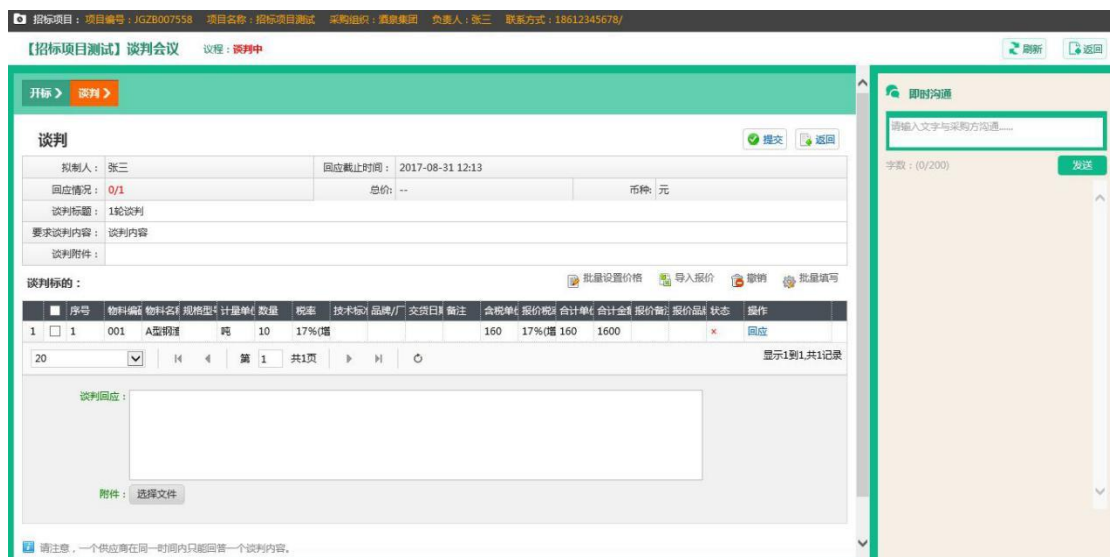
招标项目：项目编号：JGZB007558　项目名称：招标项目测试　采购组织：濡泉集团　负责人：张三　联系方式：18612345678/

【招标项目测试】谈判会议　议程：谈判中

刷新　返回

开标 > 谈判 >

谈判

提交　返回

| 拟制人： | 张三 | 回应截止时间： | 2017-08-31 12:13 | | |
|---|---|---|---|---|---|
| 回应情况： | 0/1 | 总价： | -- | 币种： | 元 |
| 谈判标题： | 1轮谈判 | | | | |
| 要求谈判内容： | 谈判内容 | | | | |
| 谈判附件： | | | | | |

谈判标的：

批量设置价格　导入报价　撤销　批量填写

| | | 序号 | 物料编 | 物料名 | 规格型 | 计量单 | 数量 | 税率 | 技术标 | 品牌/厂 | 交货日 | 备注 | 含税单 | 报价税 | 合计单 | 合计金 | 报价备 | 报价品 | 状态 | 操作 |
|---|---|---|---|---|---|---|---|---|---|---|---|---|---|---|---|---|---|---|---|---|
| 1 | ☐ | 1 | 001 | A型钢 | | 吨 | 10 | 17%(增 | | | | | 160 | 17%(增 | 160 | 1600 | | | × | 回应 |

20　第 1 共1页　显示1到1,共1记录

谈判回应：

附件：选择文件

请注意，一个供应商在同一时间内只能回答一个谈判内容。

即时沟通

请输入文字与采购方沟通......

字数：(0/200)

发送